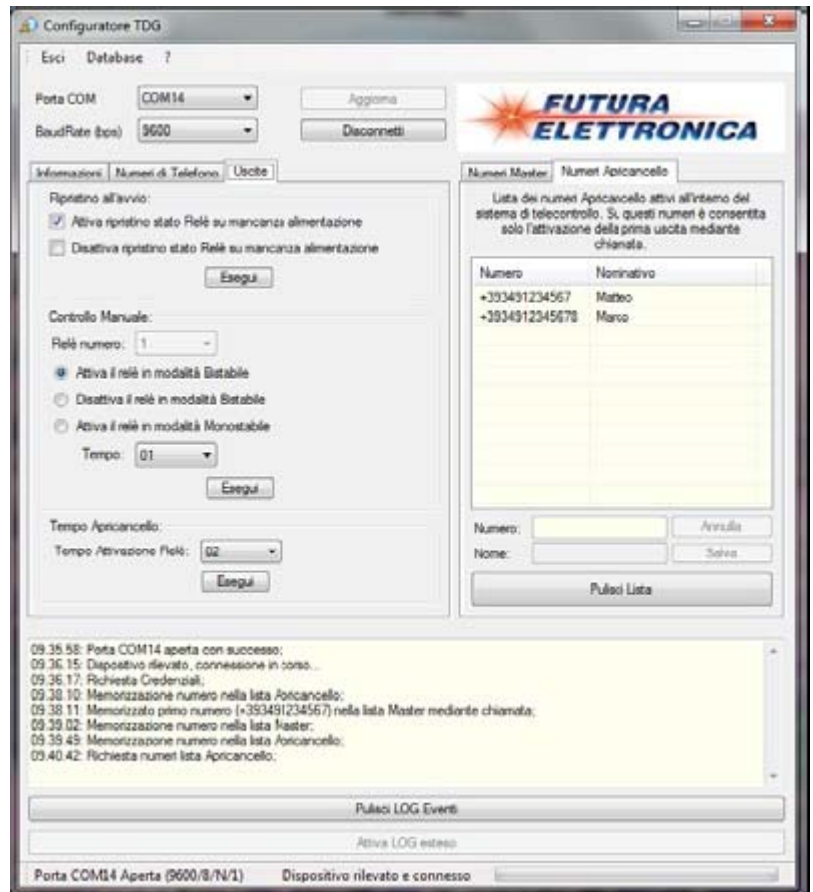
Configuratore TDG

Esci Database ?

Porta COM COM14
BaudRate (bps) 9600

Aggiorna
Disconnetti

FUTURA ELETTRONICA

Informazioni | Numeri di Telefono | Uscite

Ripristino all'avvio:
Attiva ripristino stato Relè su mancanza alimentazione
Disattiva ripristino stato Relè su mancanza alimentazione
Esegui

Controllo Manuale:
Relè numero: 1
Attiva il relè in modalità Bistabile
Disattiva il relè in modalità Bistabile
Attiva il relè in modalità Monostabile
Tempo: 01
Esegui

Tempo Apricancello:
Tempo Attivazione Relè: 02
Esegui

Numeri Master | Numeri Apricancello

Lista dei numeri Apricancello attivi all'interno del sistema di telecontrollo. Su questi numeri è consentita solo l'attivazione della prima uscita mediante chiamata.

| Numero | Nominativo |
|---|---|
| +393491234567 | Matteo |
| +3934912345678 | Marco |

Numero: Annulla
Nome: Salva
Pulisci Lista

09.35.58: Porta COM14 aperta con successo;
09.36.15: Dispositivo rilevato, connessione in corso...
09.36.17: Richiesta Credenziali;
09.38.10: Memorizzazione numero nella lista Apricancello;
09.38.11: Memorizzato primo numero (+393491234567) nella lista Master mediante chiamata;
09.39.02: Memorizzazione numero nella lista Master;
09.39.49: Memorizzazione numero nella lista Apricancello;
09.40.42: Richiesta numeri lista Apricancello;

Pulisci LOG Eventi
Attiva LOG esteso

Porta COM14 Aperta (9600/8/N/1) Dispositivo rilevato e connesso